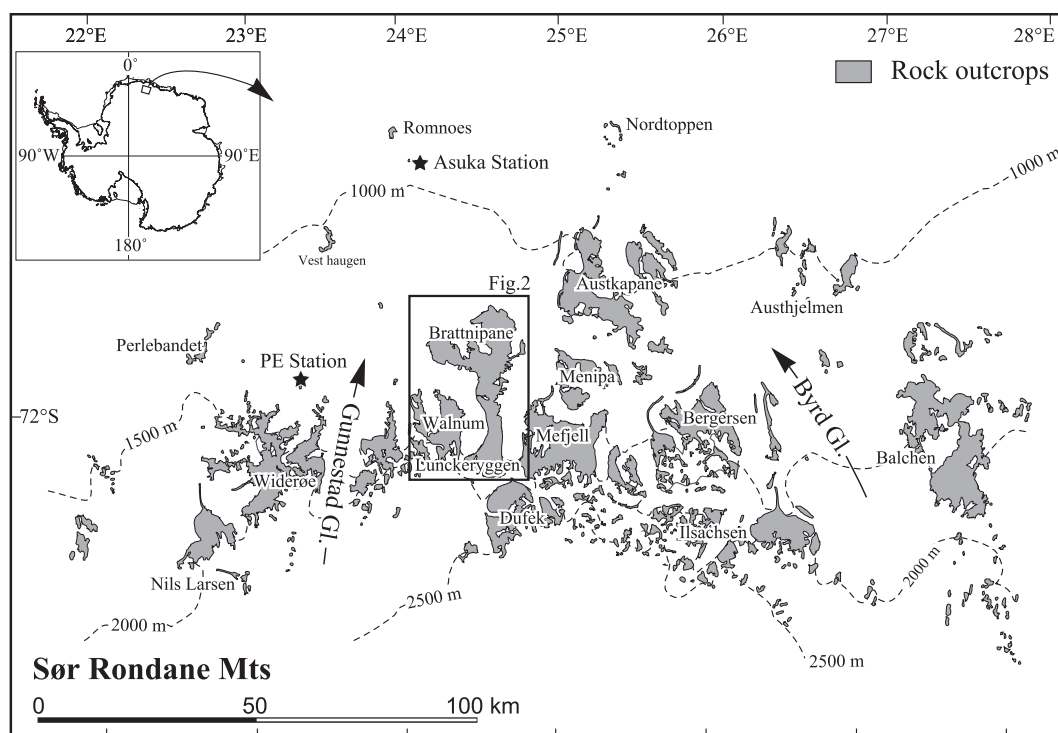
22°E
23°E
24°E
25°E
26°E
27°E
28°E

0°
90°W
90°E
180°

Rock outcrops

Romnoes
Nordtoppen
Asuka Station
1000 m
1000 m
Vest haugen
Fig.2
Austkapane
Austhjelmen
Brattnipane
Perlebandet
PE Station
Menipa
-72°S
1500 m
Gunnestad Gl.
Walnum
Mefjell
Bergersen
Byrd Gl.
Balchen
Lunckeryggen
Widerøe
Dufek
Ilsachsen
2000 m
Nils Larsen
2500 m
2000 m
2500 m

Sør Rondane Mts
0
50
100 km